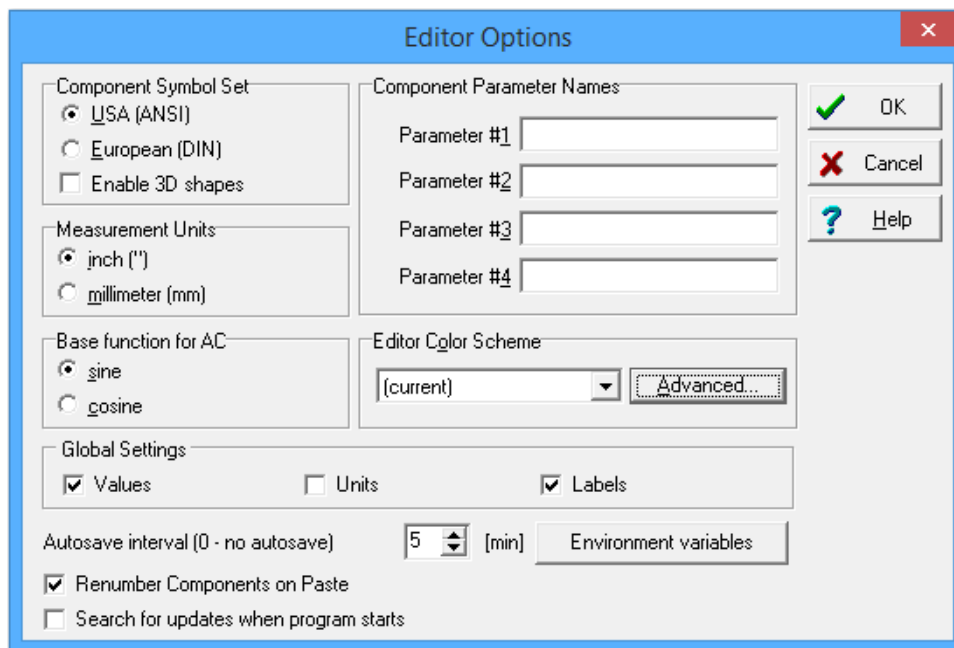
Editor Options

Component Symbol Set
USA (ANSI)
European (DIN)
Enable 3D shapes

Component Parameter Names
Parameter #1
Parameter #2
Parameter #3
Parameter #4

OK
Cancel
Help

Measurement Units
inch (")
millimeter (mm)

Base function for AC
sine
cosine

Editor Color Scheme
(current)
Advanced...

Global Settings
Values
Units
Labels

Autosave interval (0 - no autosave)
5
[min]
Environment variables

Renumber Components on Paste
Search for updates when program starts